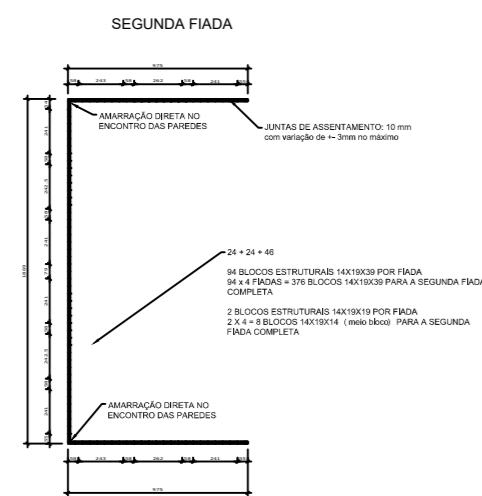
SEGUNDA FIADA

975

58 243 58 262 58 241 58

1869

241

242.5

241

378

241

242.5

241

AMARRAÇÃO DIRETA NO ENCONTRO DAS PAREDES

JUNTAS DE ASSENTAMENTO: 10 mm com variação de +- 3mm no máximo

24 + 24 + 46

94 BLOCOS ESTRUTURAIS 14X19X39 POR FIADA
94 x 4 FIADAS = 376 BLOCOS 14X19X39 PARA A SEGUNDA FIADA COMPLETA

2 BLOCOS ESTRUTURAIS 14X19X19 POR FIADA
2 X 4 = 8 BLOCOS 14X19X14 ( meio bloco) PARA A SEGUNDA FIADA COMPLETA

AMARRAÇÃO DIRETA NO ENCONTRO DAS PAREDES

58 243 58 262 58 241 58

975